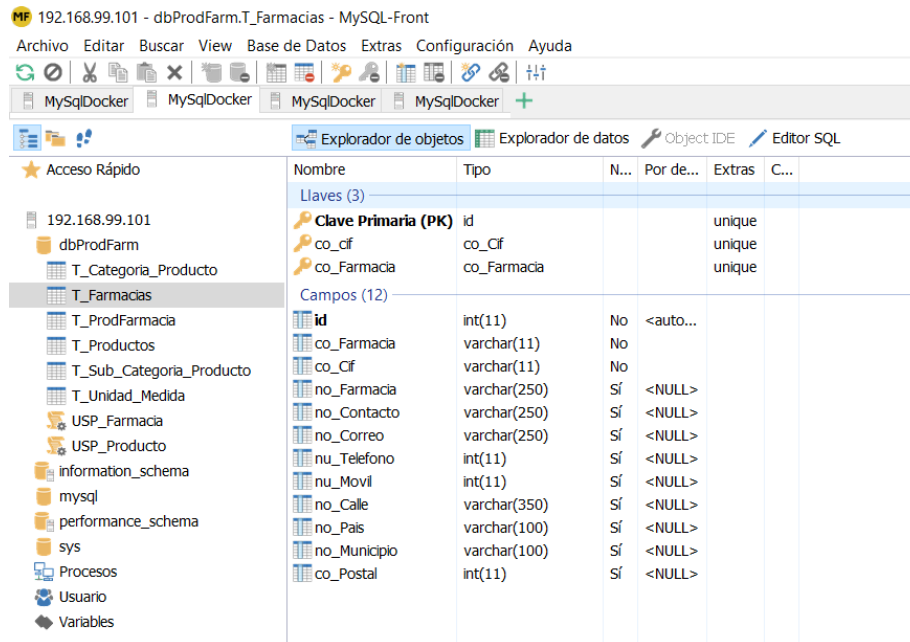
MF 192.168.99.101 - dbProdFarm.T_Farmacias - MySQL-Front

Archivo Editar Buscar View Base de Datos Extras Configuración Ayuda

MySqlDocker MySqlDocker MySqlDocker MySqlDocker +

Explorador de objetos Explorador de datos Object IDE Editor SQL

Acceso Rápido

192.168.99.101
dbProdFarm
T_Categoria_Producto
T_Farmacias
T_ProdFarmacia
T_Productos
T_Sub_Categoria_Producto
T_Unidad_Medida
USP_Farmacia
USP_Producto
information_schema
mysql
performance_schema
sys
Procesos
Usuario
Variables

| Nombre | Tipo | N... | Por de... | Extras | C... |
|---|---|---|---|---|---|
| Llaves (3) | | | | | |
| Clave Primaria (PK) | id | | | unique | |
| co_cif | co_Cif | | | unique | |
| co_Farmacia | co_Farmacia | | | unique | |
| Campos (12) | | | | | |
| id | int(11) | No | <auto... | | |
| co_Farmacia | varchar(11) | No | | | |
| co_Cif | varchar(11) | No | | | |
| no_Farmacia | varchar(250) | Sí | <NULL> | | |
| no_Contacto | varchar(250) | Sí | <NULL> | | |
| no_Correo | varchar(250) | Sí | <NULL> | | |
| nu_Telefono | int(11) | Sí | <NULL> | | |
| nu_Movil | int(11) | Sí | <NULL> | | |
| no_Calle | varchar(350) | Sí | <NULL> | | |
| no_Pais | varchar(100) | Sí | <NULL> | | |
| no_Municipio | varchar(100) | Sí | <NULL> | | |
| co_Postal | int(11) | Sí | <NULL> | | |